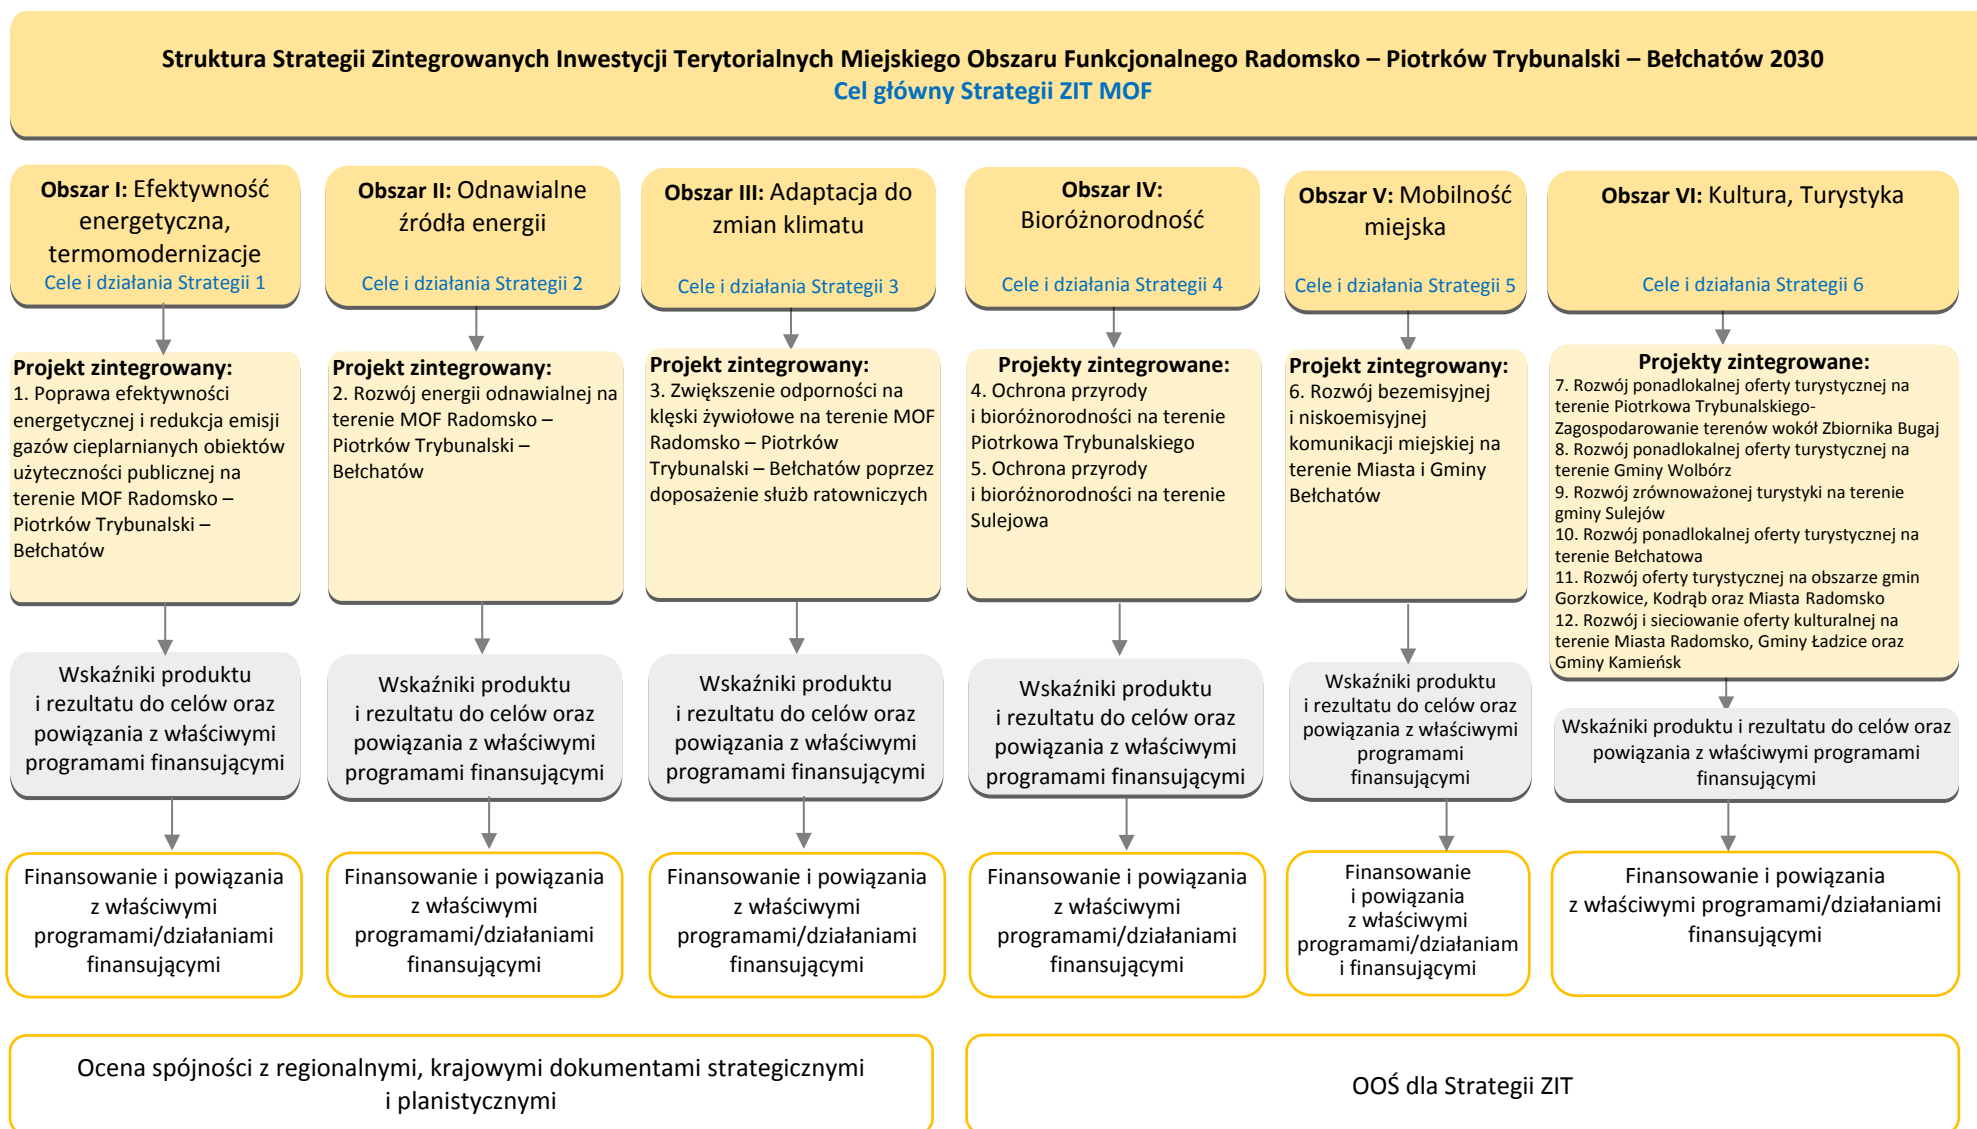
Struktura Strategii Zintegrowanych Inwestycji Terytorialnych Miejskiego Obszaru Funkcjonalnego Radomsko – Piotrków Trybunalski – Bełchatów 2030
Cel główny Strategii ZIT MOF

Obszar I: Efektywność energetyczna, termomodernizacje
Cele i działania Strategii 1

Projekt zintegrowany:
1. Poprawa efektywności energetycznej i redukcja emisji gazów cieplarnianych obiektów użyteczności publicznej na terenie MOF Radomsko – Piotrków Trybunalski – Bełchatów

Wskaźniki produktu i rezultatu do celów oraz powiązania z właściwymi programami finansującymi

Finansowanie i powiązania z właściwymi programami/działaniami finansującymi

Obszar II: Odnawialne źródła energii
Cele i działania Strategii 2

Projekt zintegrowany:
2. Rozwój energii odnawialnej na terenie MOF Radomsko – Piotrków Trybunalski – Bełchatów

Wskaźniki produktu i rezultatu do celów oraz powiązania z właściwymi programami finansującymi

Finansowanie i powiązania z właściwymi programami/działaniami finansującymi

Obszar III: Adaptacja do zmian klimatu
Cele i działania Strategii 3

Projekt zintegrowany:
3. Zwiększenie odporności na klęski żywiołowe na terenie MOF Radomsko – Piotrków Trybunalski – Bełchatów poprzez doposażenie służb ratowniczych

Wskaźniki produktu i rezultatu do celów oraz powiązania z właściwymi programami finansującymi

Finansowanie i powiązania z właściwymi programami/działaniami finansującymi

Obszar IV: Bioróżnorodność
Cele i działania Strategii 4

Projekty zintegrowane:
4. Ochrona przyrody i bioróżnorodności na terenie Piotrkowa Trybunalskiego
5. Ochrona przyrody i bioróżnorodności na terenie Sulejowa

Wskaźniki produktu i rezultatu do celów oraz powiązania z właściwymi programami finansującymi

Finansowanie i powiązania z właściwymi programami/działaniami finansującymi

Obszar V: Mobilność miejska
Cele i działania Strategii 5

Projekt zintegrowany:
6. Rozwój bezemisyjnej i niskoemisyjnej komunikacji miejskiej na terenie Miasta i Gminy Bełchatów

Wskaźniki produktu i rezultatu do celów oraz powiązania z właściwymi programami finansującymi

Finansowanie i powiązania z właściwymi programami/działaniam i finansującymi

Obszar VI: Kultura, Turystyka
Cele i działania Strategii 6

Projekty zintegrowane:
7. Rozwój ponadlokalnej oferty turystycznej na terenie Piotrkowa Trybunalskiego-Zagospodarowanie terenów wokół Zbiornika Bugaj
8. Rozwój ponadlokalnej oferty turystycznej na terenie Gminy Wolbórz
9. Rozwój zrównoważonej turystyki na terenie gminy Sulejów
10. Rozwój ponadlokalnej oferty turystycznej na terenie Bełchatowa
11. Rozwój oferty turystycznej na obszarze gmin Gorzkowice, Kodrąb oraz Miasta Radomsko
12. Rozwój i sieciowanie oferty kulturalnej na terenie Miasta Radomsko, Gminy Ładzice oraz Gminy Kamieńsk

Wskaźniki produktu i rezultatu do celów oraz powiązania z właściwymi programami finansującymi

Finansowanie i powiązania z właściwymi programami/działaniami finansującymi

Ocena spójności z regionalnymi, krajowymi dokumentami strategicznymi i planistycznymi

OOŚ dla Strategii ZIT